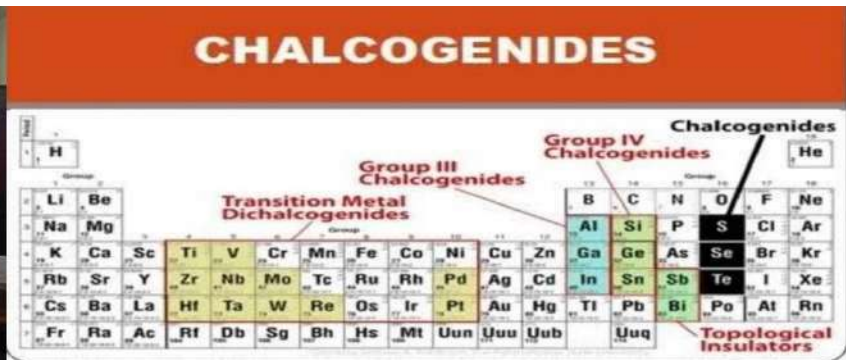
CHALCOGENIDES

Chalcogenides

Group IV Chalcogenides

Group III Chalcogenides

Transition Metal Dichalcogenides

Topological Insulators

| H | | | | | | | | | | | | | | | | | He |
|---|---|---|---|---|---|---|---|---|---|---|---|---|---|---|---|---|---|
| Li | Be | | | | | | | | | | | B | C | N | O | F | Ne |
| Na | Mg | | | | | | | | | | | Al | Si | P | S | Cl | Ar |
| K | Ca | Sc | Ti | V | Cr | Mn | Fe | Co | Ni | Cu | Zn | Ga | Ge | As | Se | Br | Kr |
| Rb | Sr | Y | Zr | Nb | Mo | Tc | Ru | Rh | Pd | Ag | Cd | In | Sn | Sb | Te | I | Xe |
| Cs | Ba | La | Hf | Ta | W | Re | Os | Ir | Pt | Au | Hg | Tl | Pb | Bi | Po | At | Rn |
| Fr | Ra | Ac | Rf | Db | Sg | Bh | Hs | Mt | Uun | Uuu | Uub | | Uuq | | | | |